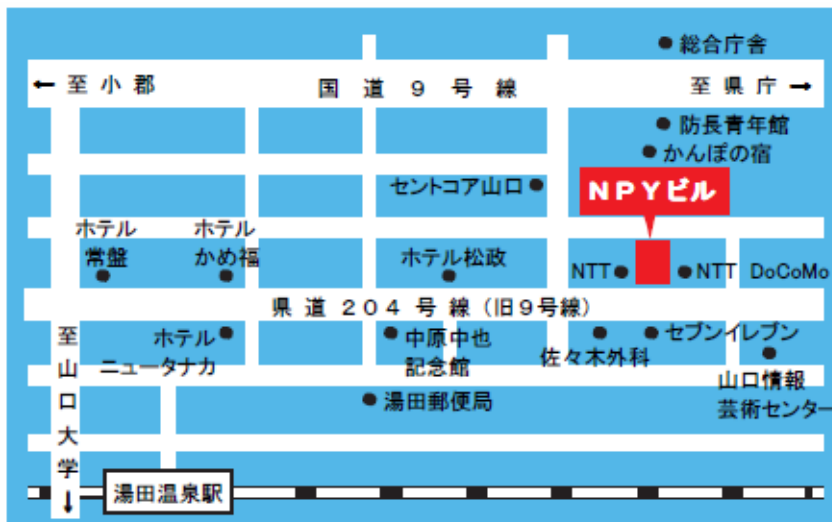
総合庁舎

← 至小郡

国道9号線

至県庁 →

防長青年館

かんぽの宿

セントコア山口

NPYビル

ホテル
常盤

ホテル
かめ福

ホテル松政

NTT

NTT

DoCoMo

県道204号線（旧9号線）

至
山
口
大
学
↓

ホテル
ニュータナカ

中原中也
記念館

佐々木外科

セブンイレブン

山口情報
芸術センター

湯田郵便局

湯田温泉駅